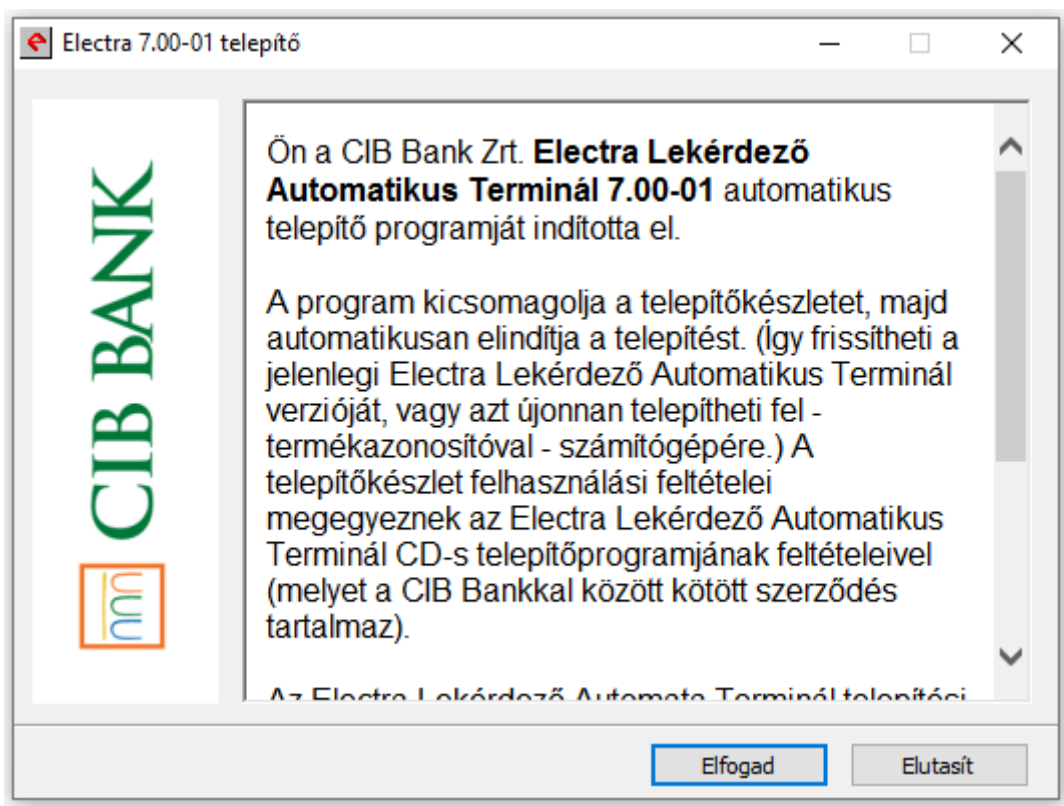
Electra 7.00-01 telepítő

CIB BANK

Ön a CIB Bank Zrt. **Electra Lekérdező Automatikus Terminál 7.00-01** automatikus telepítő programját indította el.

A program kicsomagolja a telepítőkészletet, majd automatikusan elindítja a telepítést. (Így frissítheti a jelenlegi Electra Lekérdező Automatikus Terminál verzióját, vagy azt újonnan telepítheti fel - termékazonosítóval - számítógépére.) A telepítőkészlet felhasználási feltételei megegyeznek az Electra Lekérdező Automatikus Terminál CD-s telepítőprogramjának feltételeivel (melyet a CIB Bankkal között kötött szerződés tartalmaz).

Az Electra Lekérdező Automata Terminál telepítési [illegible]

Elfogad

Elutasít